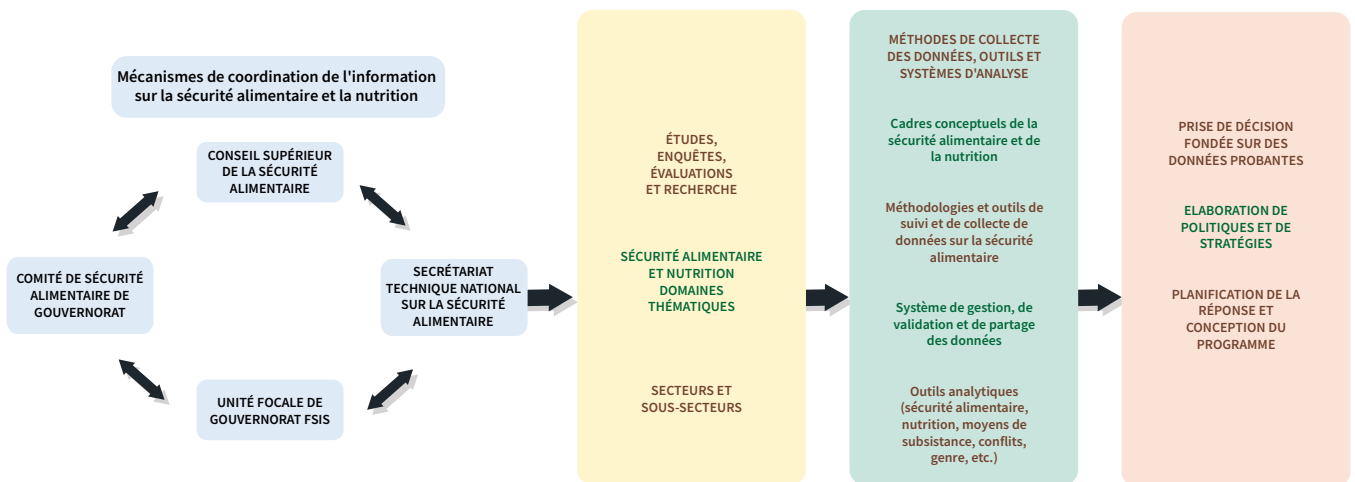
Mécanismes de coordination de l'information sur la sécurité alimentaire et la nutrition

CONSEIL SUPÉRIEUR DE LA SÉCURITÉ ALIMENTAIRE

COMITÉ DE SÉCURITÉ ALIMENTAIRE DE GOUVERNORAT

SECRÉTARIAT TECHNIQUE NATIONAL SUR LA SÉCURITÉ ALIMENTAIRE

UNITÉ FOCALE DE GOUVERNORAT FSIS

ÉTUDES, ENQUÊTES, ÉVALUATIONS ET RECHERCHE

SÉCURITÉ ALIMENTAIRE ET NUTRITION DOMAINES THÉMATIQUES

SECTEURS ET SOUS-SECTEURS

MÉTHODES DE COLLECTE DES DONNÉES, OUTILS ET SYSTÈMES D'ANALYSE

Cadres conceptuels de la sécurité alimentaire et de la nutrition

Méthodologies et outils de suivi et de collecte de données sur la sécurité alimentaire

Système de gestion, de validation et de partage des données

Outils analytiques (sécurité alimentaire, nutrition, moyens de subsistance, conflits, genre, etc.)

PRISE DE DÉCISION FONDÉE SUR DES DONNÉES PROBANTES

ELABORATION DE POLITIQUES ET DE STRATÉGIES

PLANIFICATION DE LA RÉPONSE ET CONCEPTION DU PROGRAMME